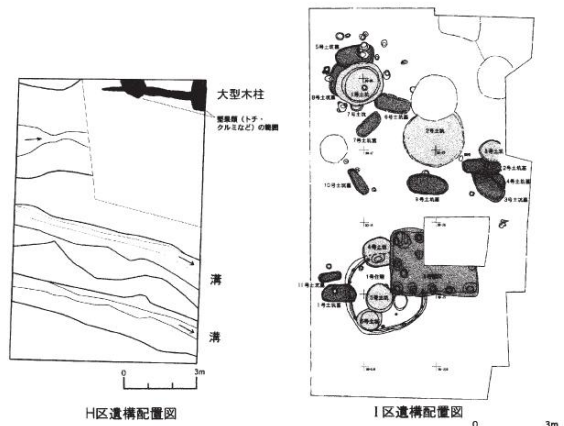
大型木柱

堅果類（トチ・クルミなど）の範囲

溝

溝

0

3m

H区遺構配置図

5号土坑墓

8号土坑墓

1号土坑

7号土坑

6号土坑墓

2号土坑

1号土坑墓

10号土坑墓

9号土坑墓

2号土坑墓

4号土坑墓

3号土坑墓

6号土坑

1号住居

11号土坑墓

3号土坑

2号住居

5号土坑

I区遺構配置図

0

3m